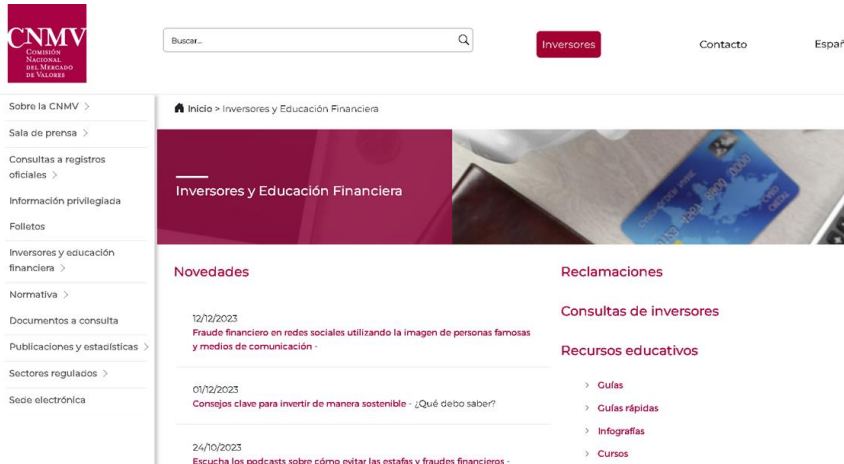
CNMV
Comisión Nacional del Mercado de Valores

Buscar...

Inversores

Contacto

Españ

Sobre la CNMV >

Sala de prensa >

Consultas a registros oficiales >

Información privilegiada

Folletos

Inversores y educación financiera >

Normativa >

Documentos a consulta

Publicaciones y estadísticas >

Sectores regulados >

Sede electrónica

Inicio > Inversores y Educación Financiera

Inversores y Educación Financiera

Novedades

12/12/2023
Fraude financiero en redes sociales utilizando la imagen de personas famosas y medios de comunicación -

01/12/2023
Consejos clave para invertir de manera sostenible - ¿Qué debo saber?

24/10/2023
Escucha los podcasts sobre cómo evitar las estafas y fraudes financieros -

Reclamaciones

Consultas de inversores

Recursos educativos

> Guías
> Guías rápidas
> Infografías
> Cursos